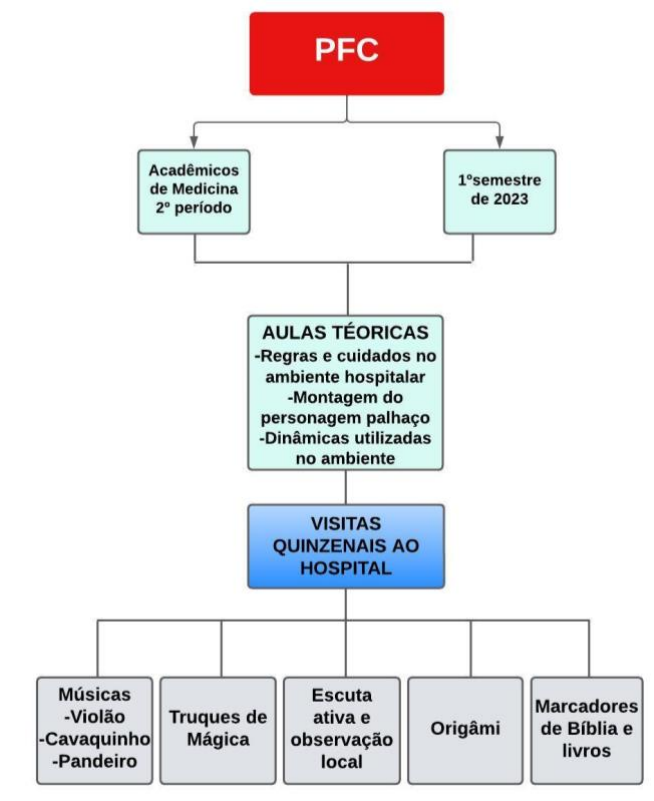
PFC

Acadêmicos de Medicina 2º período

1ºsemestre de 2023

AULAS TÉORICAS
-Regras e cuidados no ambiente hospitalar
-Montagem do personagem palhaço
-Dinâmicas utilizadas no ambiente

VISITAS QUINZENAIS AO HOSPITAL

Músicas
-Violão
-Cavaquinho
-Pandeiro

Truques de Mágica

Escuta ativa e observação local

Origâmi

Marcadores de Bíblia e livros